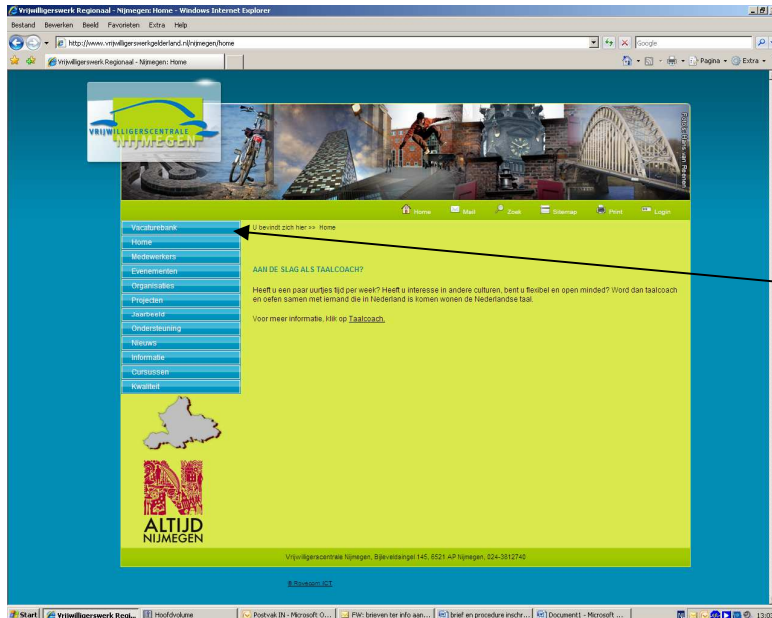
Vrijwilligerswerk Regionaal - Nijmegen: Home - Windows Internet Explorer

Bestand Bewerken Beeld Favorieten Extra Help

http://www.vrijwilligerswerkgelderland.nl/nijmegen/home

Google

Vrijwilligerswerk Regionaal - Nijmegen: Home

Pagina Extra

VRIJWILLIGERSCENTRALE NIJMEGEN

Foto: Hans van Rhenen

Home Mail Zoek Sitemap Print Login

Vacaturebank
Home
Medewerkers
Evenementen
Organisaties
Projecten
Jaarbeeld
Ondersteuning
Nieuws
Informatie
Cursussen
Kwaliteit

U bevindt zich hier >> Home

AAN DE SLAG ALS TAALCOACH?

Heeft u een paar uurtjes tijd per week? Heeft u interesse in andere culturen, bent u flexibel en open minded? Word dan taalcoach en oefen samen met iemand die in Nederland is komen wonen de Nederlandse taal.

Voor meer informatie, klik op Taalcoach.

ALTIJD NIJMEGEN

Vrijwilligerscentrale Nijmegen, Bijleveldsingel 14b, 6521 AP Nijmegen, 024-3812740

® Rovecom ICT

Start Vrijwilligerswerk Regi... Hoofdvolume Postvak IN - Microsoft O... FW: brieven ter info aan... brief en procedure inschr... Document1 - Microsoft ... 13:0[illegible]